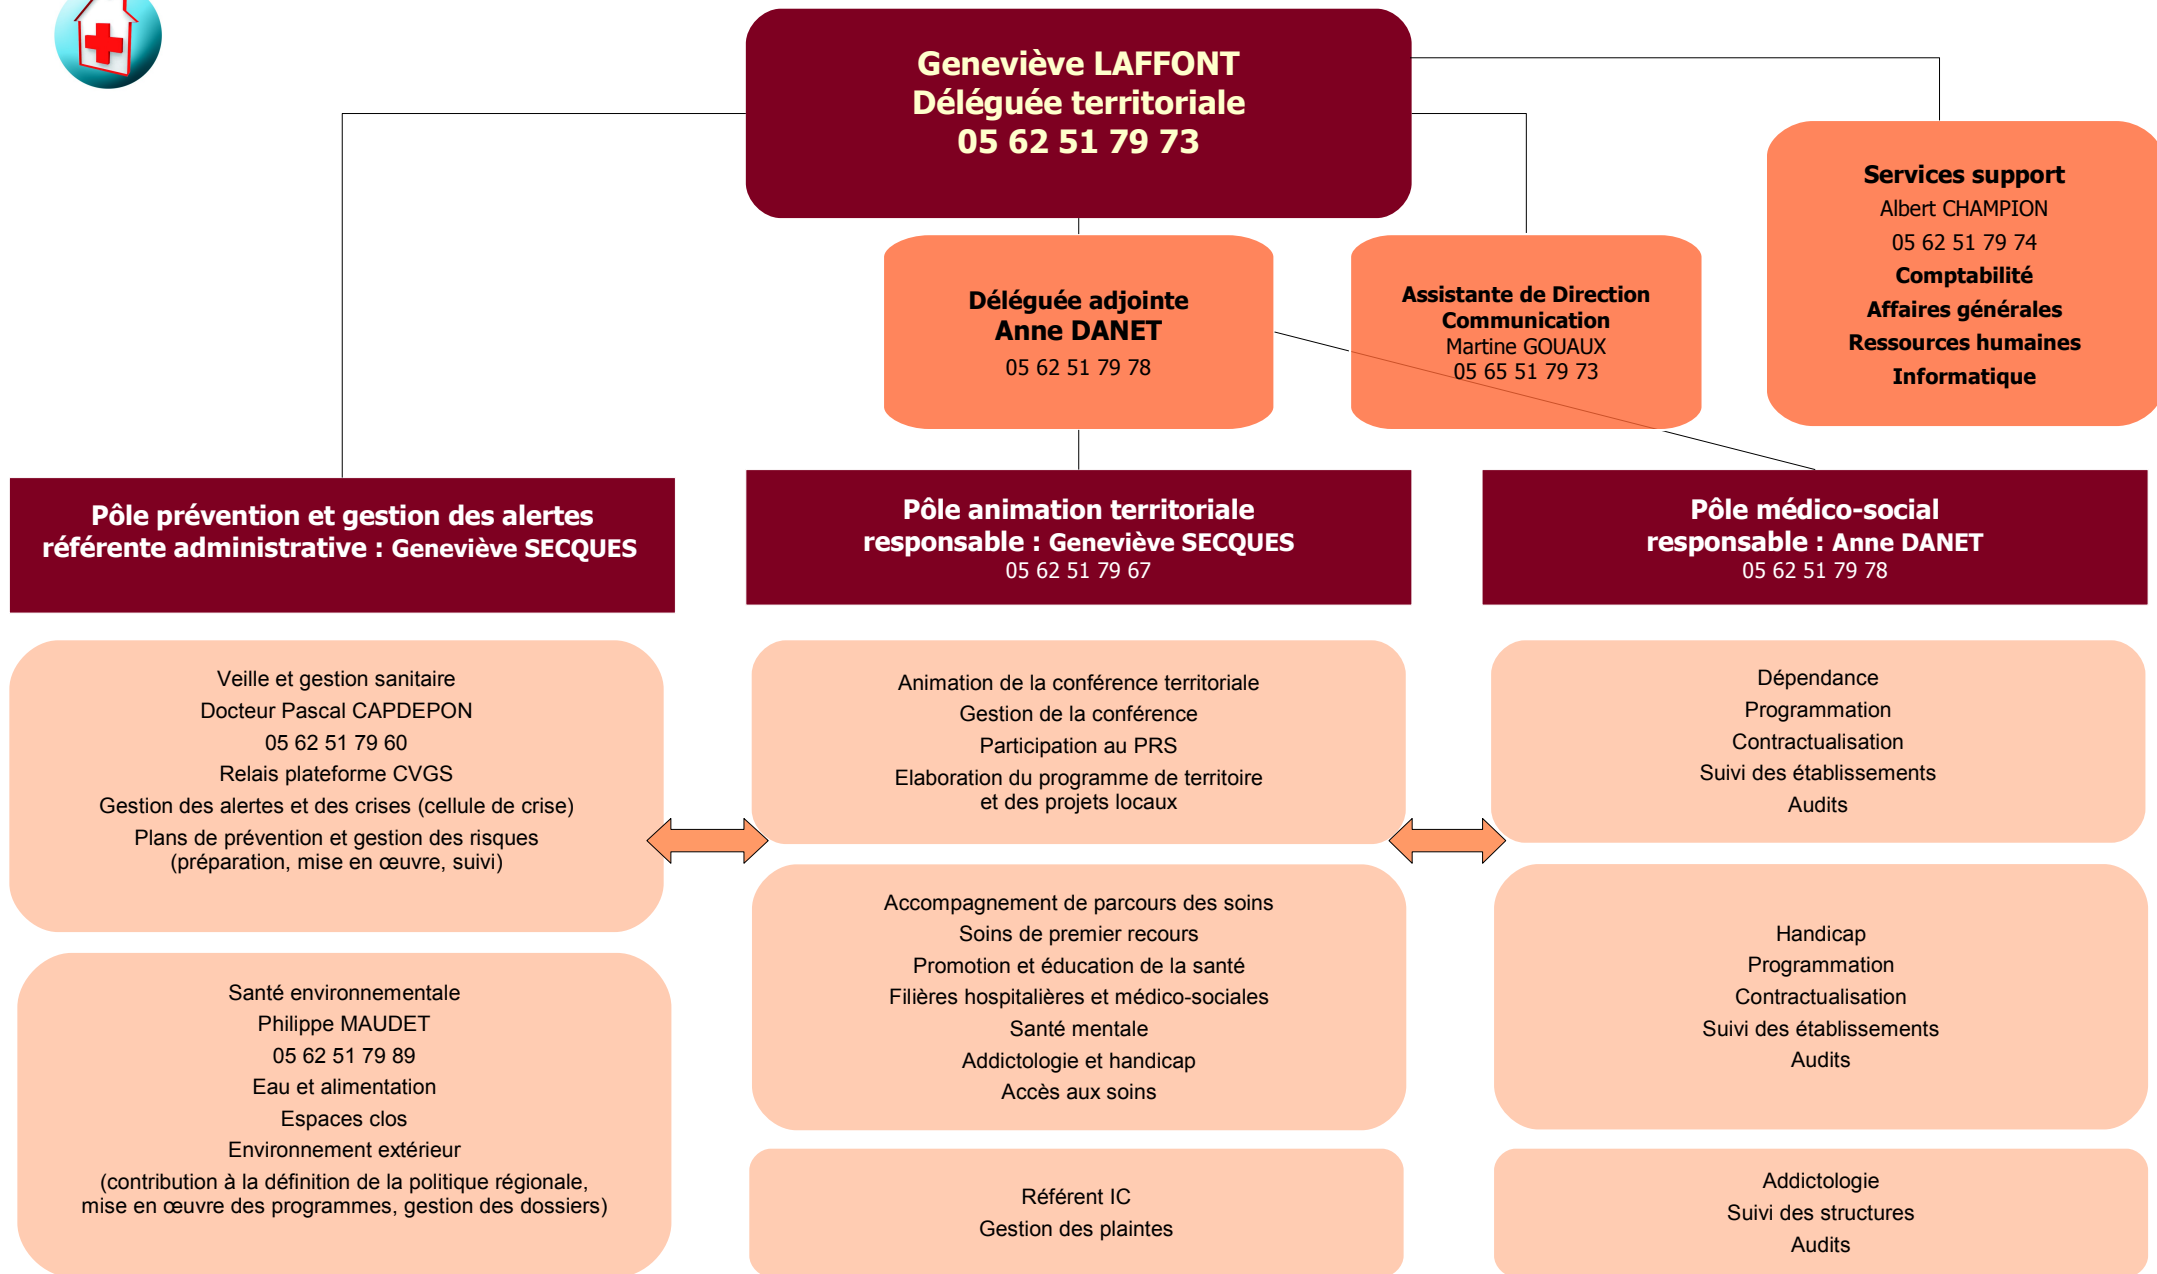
Geneviève LAFFONT
Déléguée territoriale
05 62 51 79 73

Déléguée adjointe
Anne DANET
05 62 51 79 78

Assistante de Direction
Communication
Martine GOUAUX
05 65 51 79 73

Services support
Albert CHAMPION
05 62 51 79 74
Comptabilité
Affaires générales
Ressources humaines
Informatique

Pôle prévention et gestion des alertes
référente administrative : Geneviève SECQUES

Pôle animation territoriale
responsable : Geneviève SECQUES
05 62 51 79 67

Pôle médico-social
responsable : Anne DANET
05 62 51 79 78

Veille et gestion sanitaire
Docteur Pascal CAPDEPON
05 62 51 79 60
Relais plateforme CVGS
Gestion des alertes et des crises (cellule de crise)
Plans de prévention et gestion des risques (préparation, mise en œuvre, suivi)

Santé environnementale
Philippe MAUDET
05 62 51 79 89
Eau et alimentation
Espaces clos
Environnement extérieur
(contribution à la définition de la politique régionale, mise en œuvre des programmes, gestion des dossiers)

Animation de la conférence territoriale
Gestion de la conférence
Participation au PRS
Elaboration du programme de territoire et des projets locaux

Accompagnement de parcours des soins
Soins de premier recours
Promotion et éducation de la santé
Filières hospitalières et médico-sociales
Santé mentale
Addictologie et handicap
Accès aux soins

Référent IC
Gestion des plaintes

Dépendance
Programmation
Contractualisation
Suivi des établissements
Audits

Handicap
Programmation
Contractualisation
Suivi des établissements
Audits

Addictologie
Suivi des structures
Audits